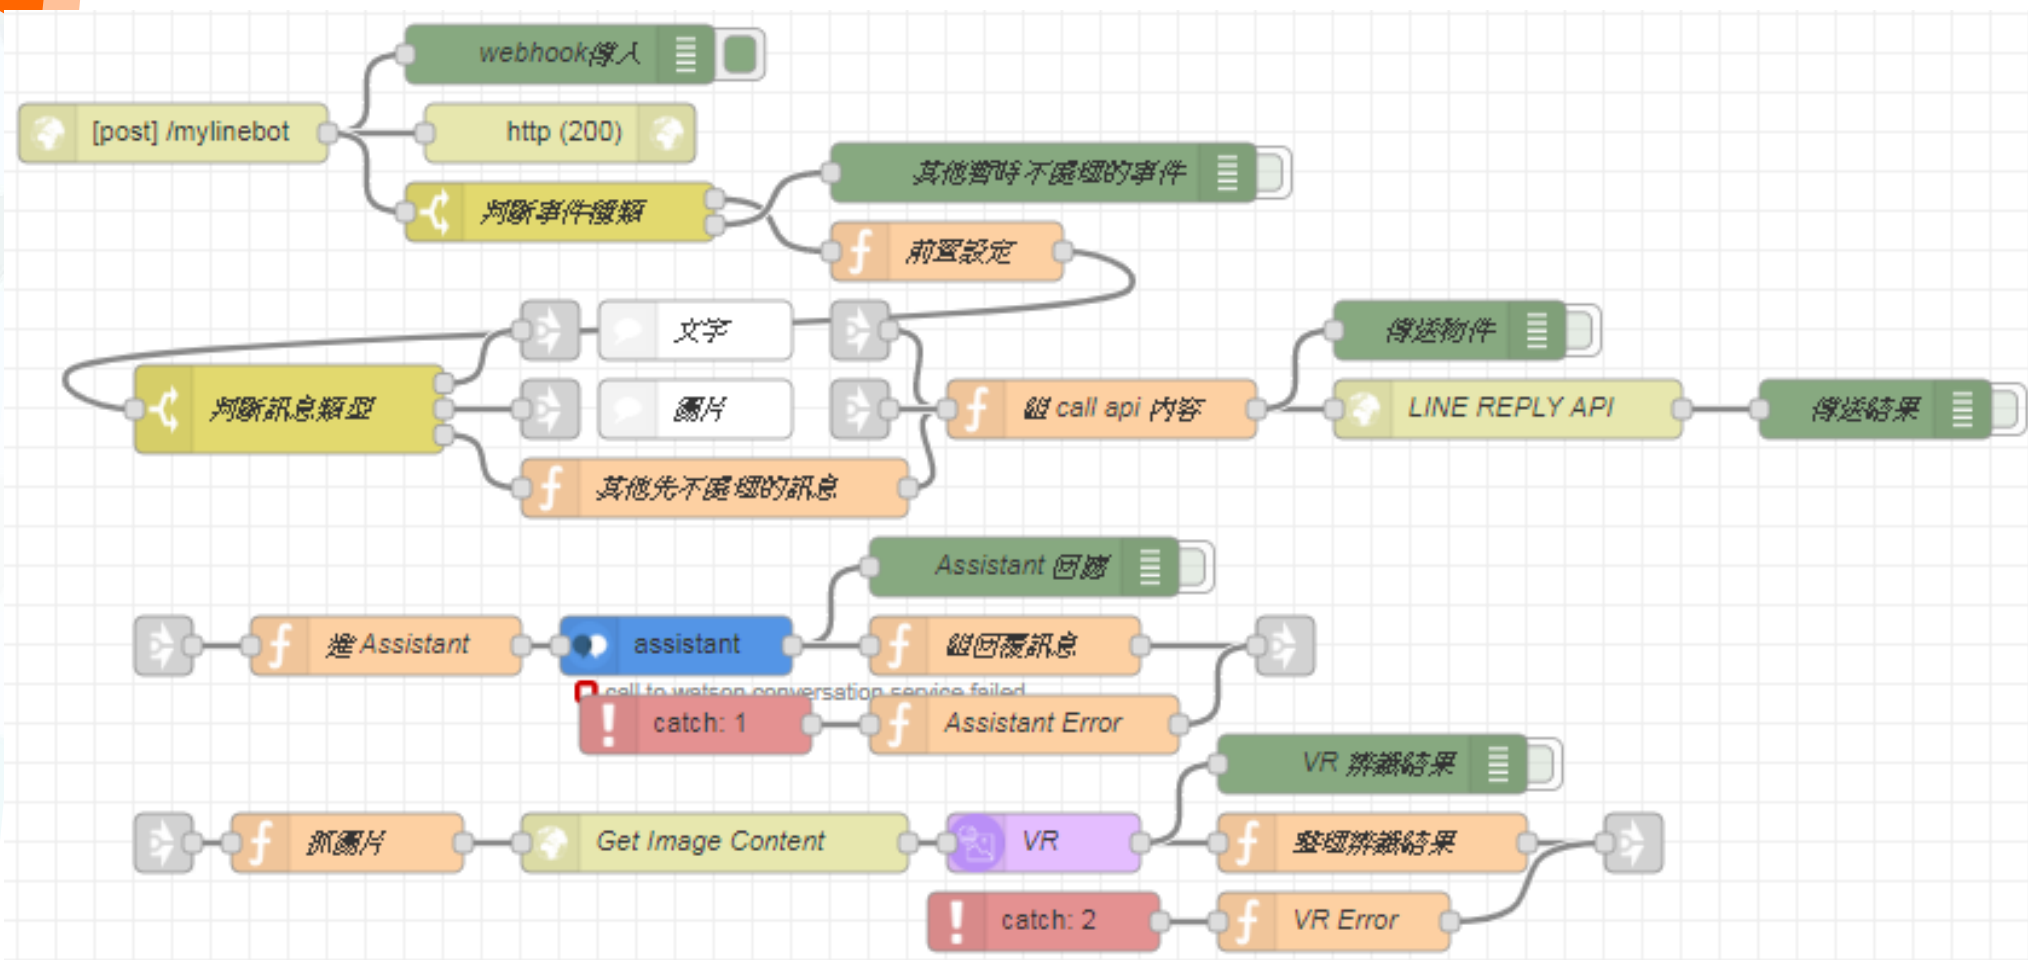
webhook傳入

[post] /mylinebot

http (200)

判斷事件種類

其他暫時不處理的事件

前置設定

文字

判斷訊息類型

圖片

其他先不處理的訊息

組 call api 內容

傳送物件

LINE REPLY API

傳送結果

Assistant 回應

進 Assistant

assistant

組回覆訊息

call to watson conversation service failed

catch: 1

Assistant Error

VR 辨識結果

抓圖片

Get Image Content

VR

整理辨識結果

catch: 2

VR Error